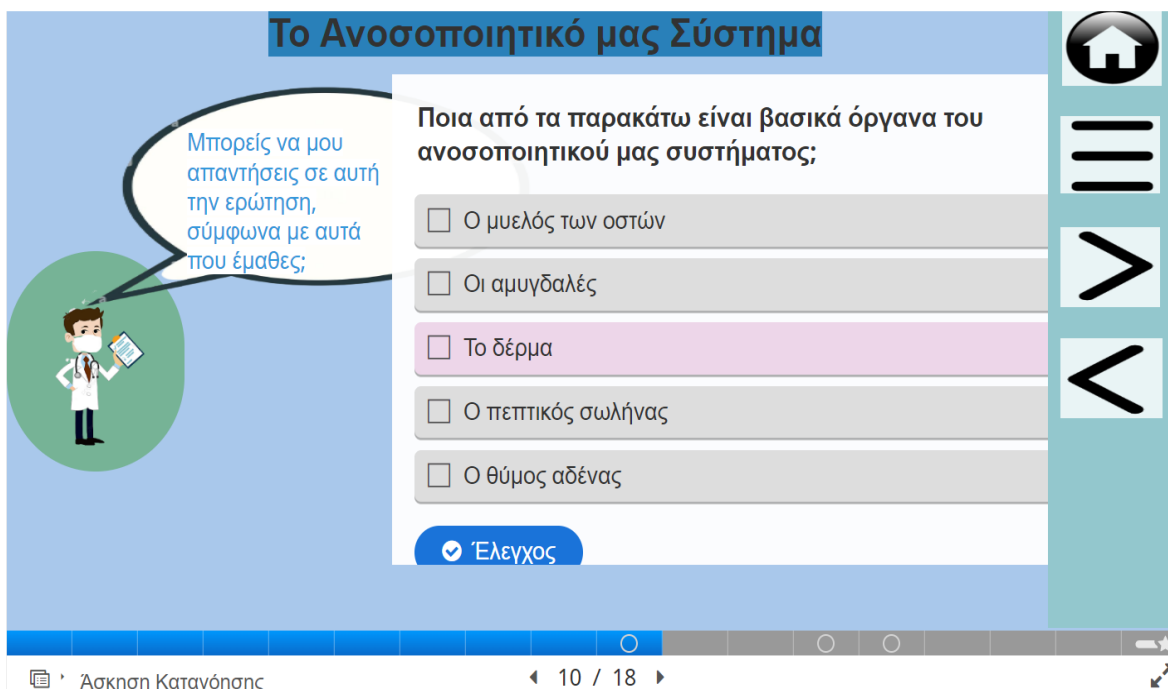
Το Ανοσοποιητικό μας Σύστημα

Μπορείς να μου απαντήσεις σε αυτή την ερώτηση, σύμφωνα με αυτά που έμαθες;

Ποια από τα παρακάτω είναι βασικά όργανα του ανοσοποιητικού μας συστήματος;

☐ Ο μυελός των οστών
☐ Οι αμυγδαλές
☐ Το δέρμα
☐ Ο πεπτικός σωλήνας
☐ Ο θύμος αδένας

Έλεγχος

Άσκηση Κατανόησης

10 / 18